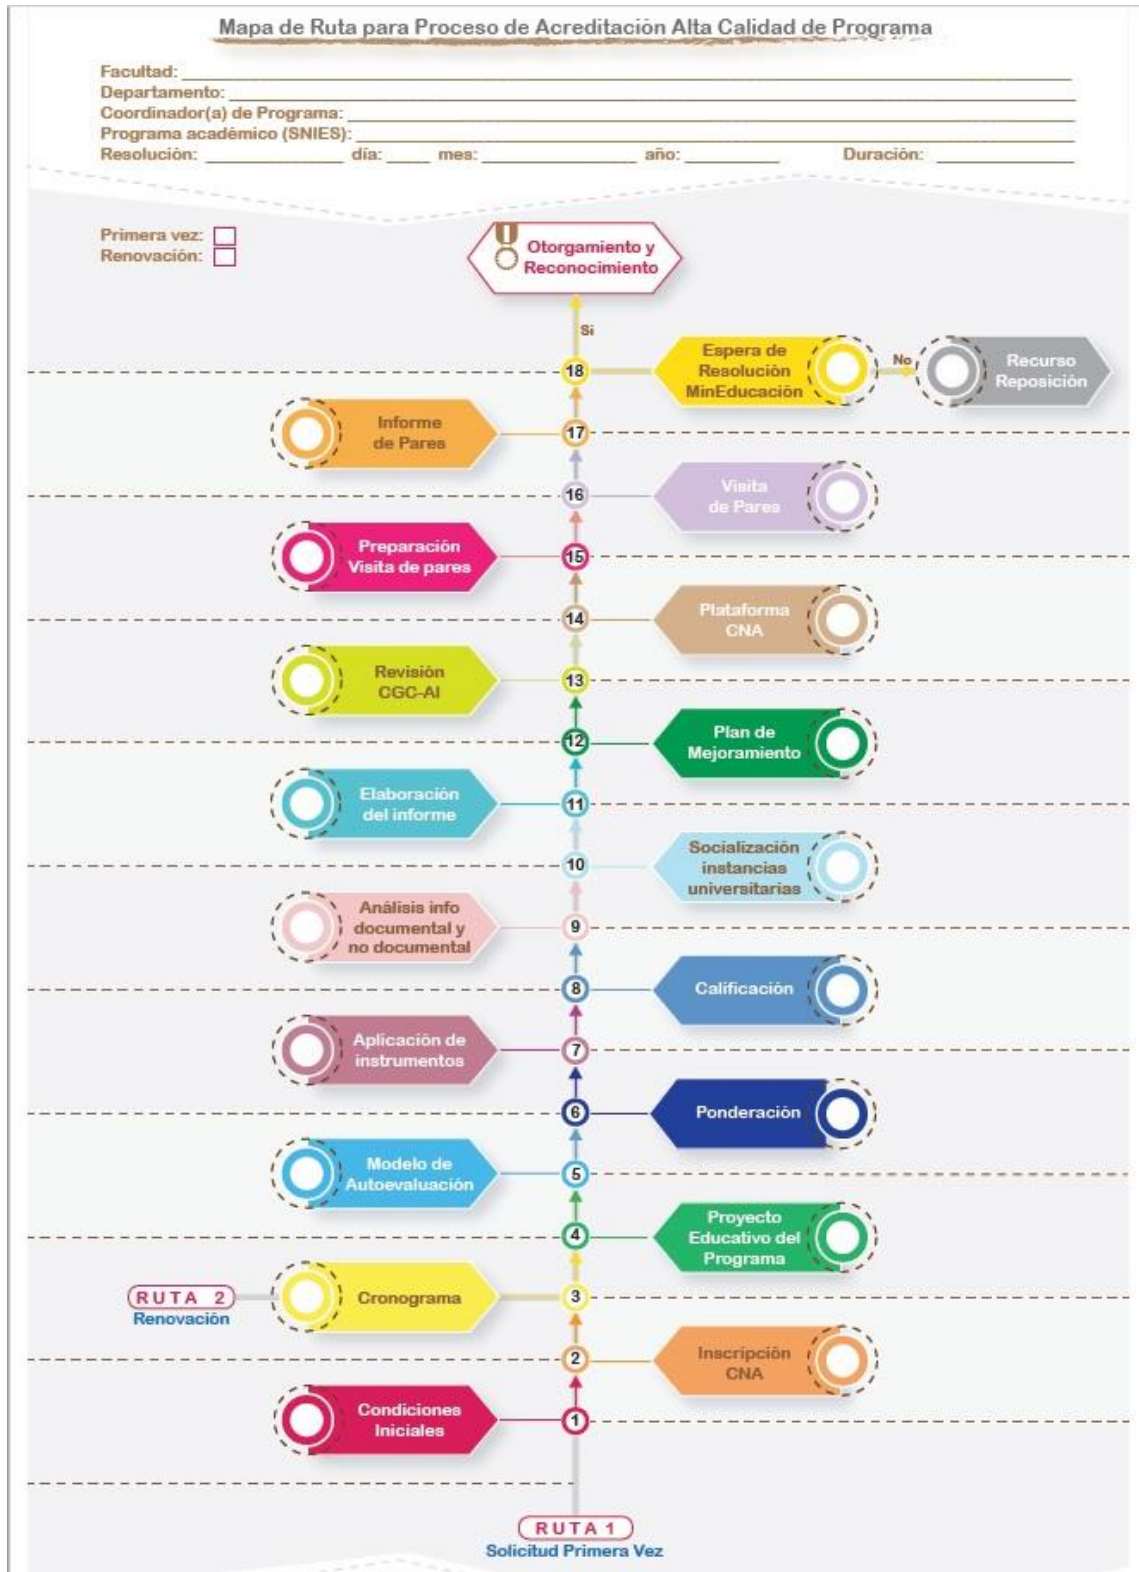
Mapa de Ruta para Proceso de Acreditación Alta Calidad de Programa

Facultad: \_\_\_\_\_\_\_\_\_\_\_\_\_\_\_\_\_\_\_\_
Departamento: \_\_\_\_\_\_\_\_\_\_\_\_\_\_\_\_\_\_\_\_
Coordinador(a) de Programa: \_\_\_\_\_\_\_\_\_\_\_\_\_\_\_\_\_\_\_\_
Programa académico (SNIES): \_\_\_\_\_\_\_\_\_\_\_\_\_\_\_\_\_\_\_\_
Resolución: \_\_\_\_\_\_\_\_\_\_ día: \_\_\_\_ mes: \_\_\_\_\_\_\_\_\_\_ año: \_\_\_\_\_\_\_\_ Duración: \_\_\_\_\_\_\_\_

Primera vez:
Renovación:

Otorgamiento y Reconocimiento

Si

18 Espera de Resolución MinEducación

No

Recurso Reposición

17 Informe de Pares

16 Visita de Pares

15 Preparación Visita de pares

14 Plataforma CNA

13 Revisión CGC-AI

12 Plan de Mejoramiento

11 Elaboración del informe

10 Socialización instancias universitarias

9 Análisis info documental y no documental

8 Calificación

7 Aplicación de instrumentos

6 Ponderación

5 Modelo de Autoevaluación

4 Proyecto Educativo del Programa

3 Cronograma

RUTA 2
Renovación

2 Inscripción CNA

1 Condiciones Iniciales

RUTA 1
Solicitud Primera Vez